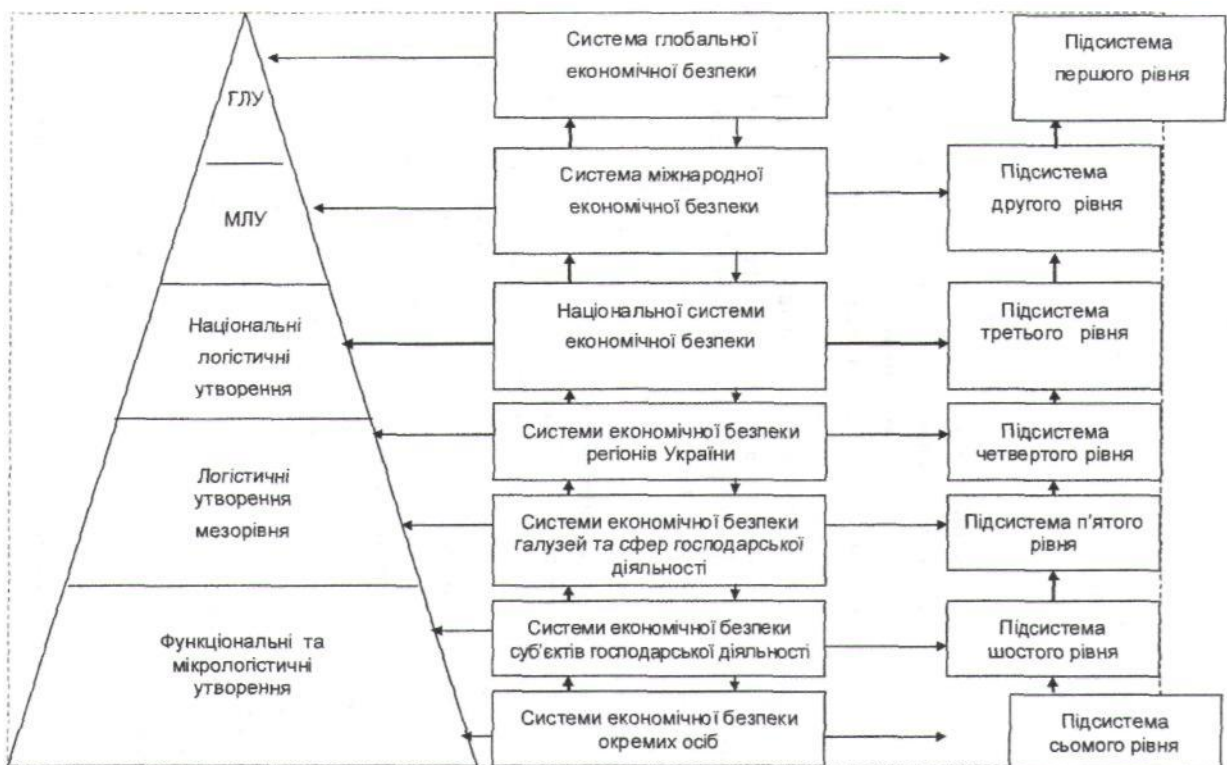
ГЛУ

МЛУ

Національні логістичні утворення

Логістичні утворення мезорівня

Функціональні та мікрологістичні утворення

Система глобальної економічної безпеки

Система міжнародної економічної безпеки

Національної системи економічної безпеки

Системи економічної безпеки регіонів України

Системи економічної безпеки галузей та сфер господарської діяльності

Системи економічної безпеки суб'єктів господарської діяльності

Системи економічної безпеки окремих осіб

Підсистема першого рівня

Підсистема другого рівня

Підсистема третього рівня

Підсистема четвертого рівня

Підсистема п'ятого рівня

Підсистема шостого рівня

Підсистема сьомого рівня